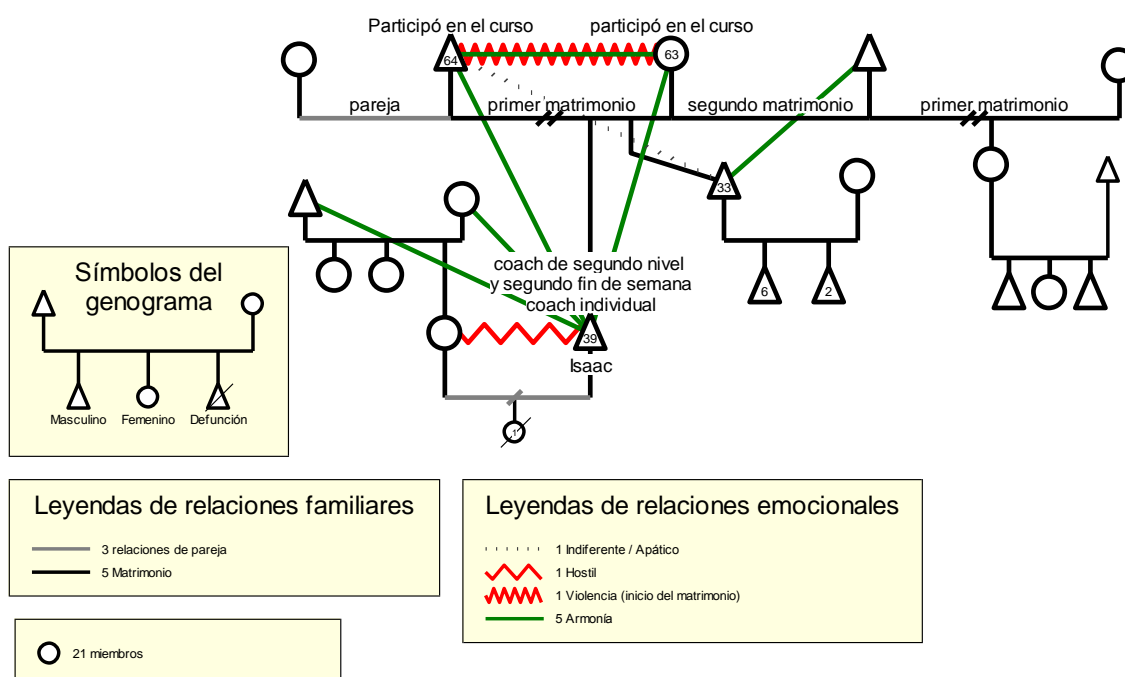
Participó en el curso
participó en el curso
64
63
pareja
primer matrimonio
segundo matrimonio
primer matrimonio
33
coach de segundo nivel
y segundo fin de semana
coach individual
39
Isaac
6
2
1

Símbolos del genograma
Masculino
Femenino
Defunción

Leyendas de relaciones familiares
3 relaciones de pareja
5 Matrimonio

Leyendas de relaciones emocionales
1 Indiferente / Apático
1 Hostil
1 Violencia (inicio del matrimonio)
5 Armonía

21 miembros